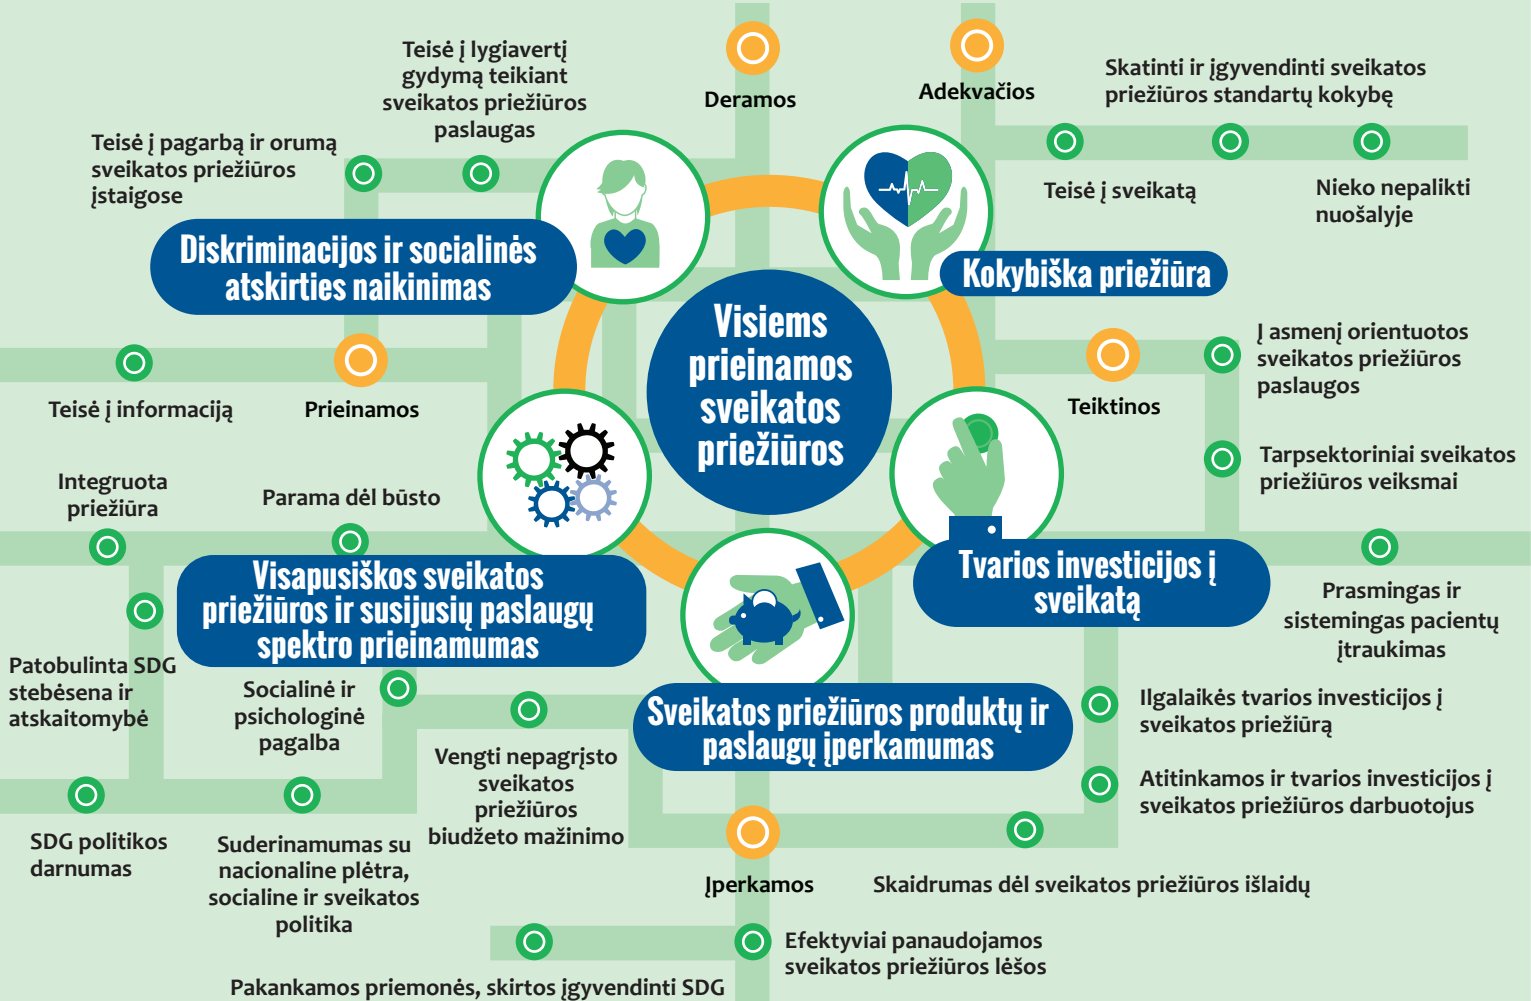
Teisė į lygiavertį gydymą teikiant sveikatos priežiūros paslaugas

Deramos

Adekvačios

Skatinti ir įgyvendinti sveikatos priežiūros standartų kokybę

Teisė į pagarbą ir orumą sveikatos priežiūros įstaigose

Teisė į sveikatą

Nieko nepalikti nuošalyje

Diskriminacijos ir socialinės atskirties naikinimas

Kokybiška priežiūra

Visiems prieinamos sveikatos priežiūros

Į asmenį orientuotos sveikatos priežiūros paslaugos

Teisė į informaciją

Prieinamos

Teiktinos

Tarpsektoriniai sveikatos priežiūros veiksmai

Integruota priežiūra

Parama dėl būsto

Tvarios investicijos į sveikatą

Visapusiškos sveikatos priežiūros ir susijusių paslaugų spektro prieinamumas

Prasmingas ir sistemingas pacientų įtraukimas

Patobulinta SDG stebėsena ir atskaitomybė

Socialinė ir psichologinė pagalba

Sveikatos priežiūros produktų ir paslaugų įperkamumas

Ilgalaikės tvarios investicijos į sveikatos priežiūrą

Vengti nepagrįsto sveikatos priežiūros biudžeto mažinimo

Atitinkamos ir tvarios investicijos į sveikatos priežiūros darbuotojus

SDG politikos darnumas

Suderinamumas su nacionaline plėtra, socialine ir sveikatos politika

Įperkamos

Skaidrumas dėl sveikatos priežiūros išlaidų

Efektyviai panaudojamos sveikatos priežiūros lėšos

Pakankamos priemonės, skirtos įgyvendinti SDG